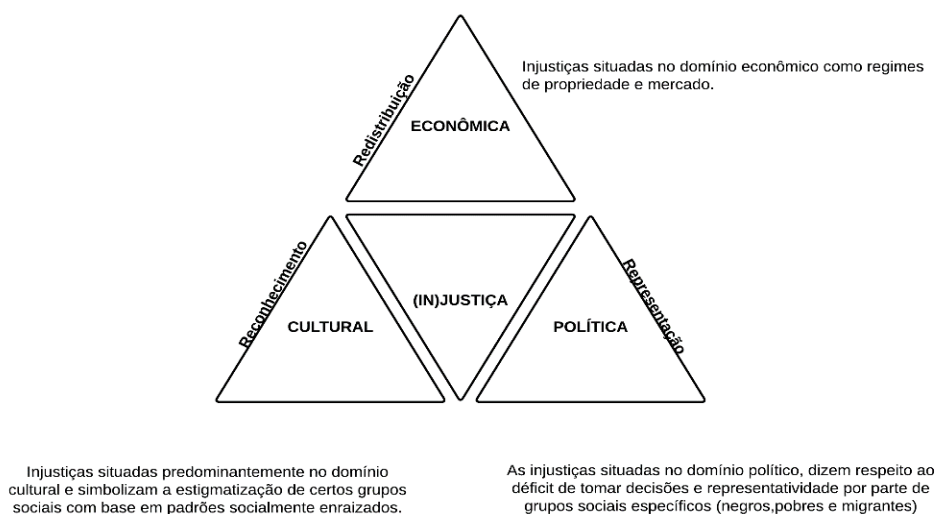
Injustiças situadas no domínio econômico como regimes de propriedade e mercado.

Redistribuição

ECONÔMICA

Reconhecimento

CULTURAL

(IN)JUSTIÇA

POLÍTICA

Representação

Injustiças situadas predominantemente no domínio cultural e simbolizam a estigmatização de certos grupos sociais com base em padrões socialmente enraizados.

As injustiças situadas no domínio político, dizem respeito ao déficit de tomar decisões e representatividade por parte de grupos sociais específicos (negros,pobres e migrantes)